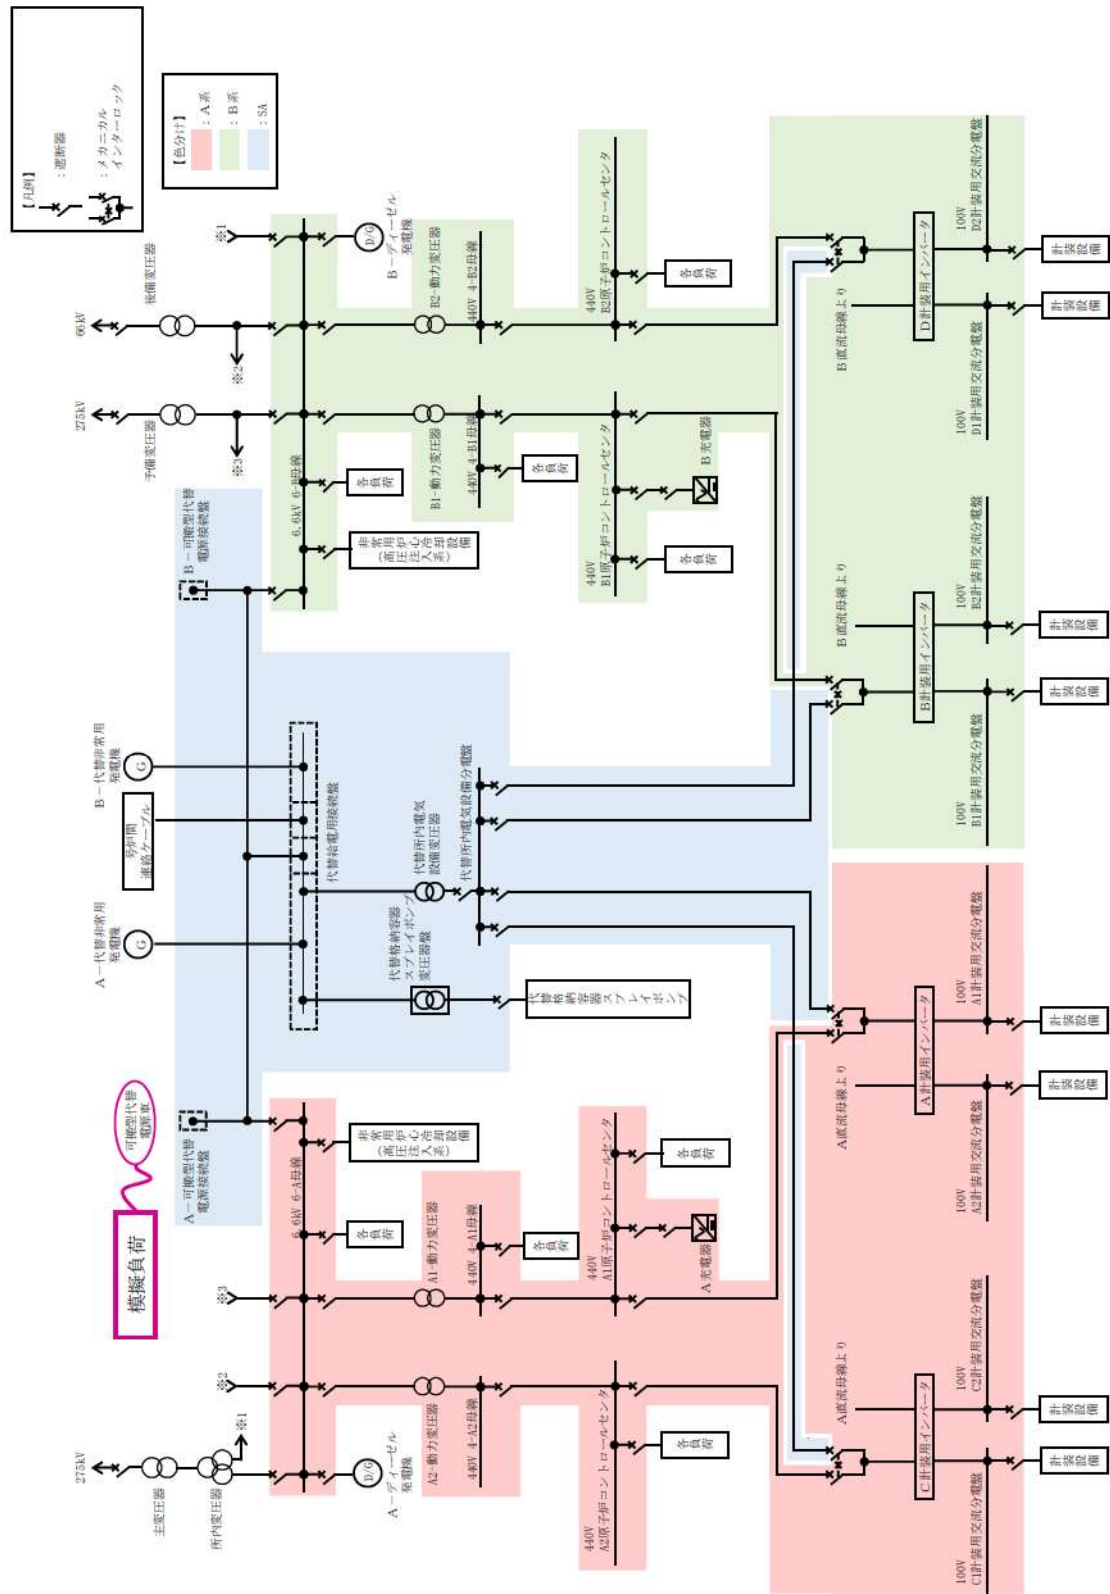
【凡例】
：遮断器
：メカニカルインターロック

【色分け】
：A系
：B系
：SA

66kV
後備変圧器
275kV
予備変圧器
※1
※2
※3
B－ディーゼル発電機
D/G
B2-動力変圧器
440V 4-B2母線
440V B2原子炉コントロールセンタ
各負荷
B1-動力変圧器
440V 4-B1母線
各負荷
440V B1原子炉コントロールセンタ
B充電器
各負荷
6.6kV 6-B母線
各負荷
非常用（高圧炉心注入系）設備
B－可搬型代替電源接続盤
B－代替非常用発電機
G
号炉間連絡ケーブル
代替給電用接続盤
代替所内電気設備変圧器
代替所内電気設備分電盤
A－代替非常用発電機
G
代替格納容器スプレイポンプ変圧器
代替格納容器スプレイポンプ
可搬型代替電源車
模擬負荷
A－可搬型代替電源接続盤
6.6kV 6-A母線
非常用（高圧炉心注入系）設備
各負荷
A1-動力変圧器
440V 4-A1母線
各負荷
440V A1原子炉コントロールセンタ
各負荷
A充電器
※3
※2
※1
275kV
主変圧器
所内変圧器
A－ディーゼル発電機
D/G
A2-動力変圧器
440V 4-A2母線
440V A2原子炉コントロールセンタ
各負荷
B直流母線より
D計装用インバータ
100V D2計装用交流分電盤
100V D1計装用交流分電盤
計装設備
計装設備
B直流母線より
B計装用インバータ
100V B2計装用交流分電盤
100V B1計装用交流分電盤
計装設備
計装設備
A直流母線より
A計装用インバータ
100V A1計装用交流分電盤
100V A2計装用交流分電盤
計装設備
計装設備
A直流母線より
C計装用インバータ
100V C2計装用交流分電盤
100V C1計装用交流分電盤
計装設備
計装設備